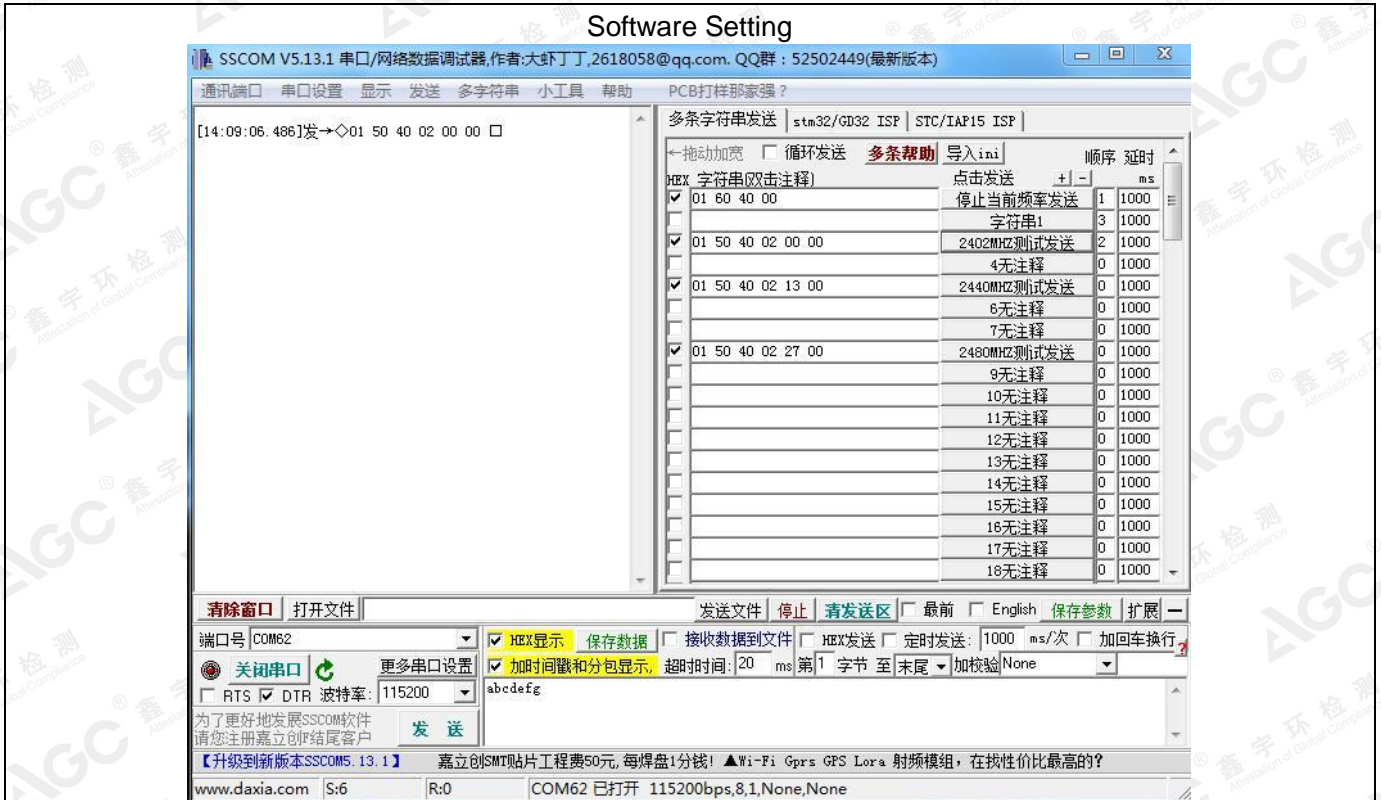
Software Setting

SSCOM V5.13.1 串口/网络数据调试器,作者:大虾丁丁,2618058@qq.com. QQ群：52502449(最新版本)

通讯端口 串口设置 显示 发送 多字符串 小工具 帮助 PCB打样那家强？

[14:09:06.486]发→◇01 50 40 02 00 00 □

多条字符串发送 | stm32/GD32 ISP | STC/IAP15 ISP

←拖动加宽 □ 循环发送 多条帮助 导入ini 顺序 延时

HEX 字符串(双击注释) 点击发送 + - ms

| HEX | 字符串 | 点击发送 | 顺序 | 延时 |
|---|---|---|---|---|
| ☑ | 01 60 40 00 | 停止当前频率发送 | 1 | 1000 |
| □ | | 字符串1 | 3 | 1000 |
| ☑ | 01 50 40 02 00 00 | 2402MHZ测试发送 | 2 | 1000 |
| □ | | 4无注释 | 0 | 1000 |
| ☑ | 01 50 40 02 13 00 | 2440MHZ测试发送 | 0 | 1000 |
| □ | | 6无注释 | 0 | 1000 |
| □ | | 7无注释 | 0 | 1000 |
| ☑ | 01 50 40 02 27 00 | 2480MHZ测试发送 | 0 | 1000 |
| □ | | 9无注释 | 0 | 1000 |
| □ | | 10无注释 | 0 | 1000 |
| □ | | 11无注释 | 0 | 1000 |
| □ | | 12无注释 | 0 | 1000 |
| □ | | 13无注释 | 0 | 1000 |
| □ | | 14无注释 | 0 | 1000 |
| □ | | 15无注释 | 0 | 1000 |
| □ | | 16无注释 | 0 | 1000 |
| □ | | 17无注释 | 0 | 1000 |
| □ | | 18无注释 | 0 | 1000 |

清除窗口 打开文件 发送文件 停止 清发送区 □ 最前 □ English 保存参数 扩展 —

端口号 COM62 ☑ HEX显示 保存数据 □ 接收数据到文件 □ HEX发送 □ 定时发送: 1000 ms/次 □ 加回车换行

关闭串口 更多串口设置 ☑ 加时间戳和分包显示, 超时时间: 20 ms 第 1 字节 至 末尾 加校验 None

□ RTS ☑ DTR 波特率: 115200 abcdefg

为了更好地发展SSCOM软件 请您注册嘉立创F结尾客户 发 送

【升级到新版本SSCOM5.13.1】 嘉立创SMT贴片工程费50元,每焊盘1分钱! ▲Wi-Fi Gprs GPS Lora 射频模组，在找性价比最高的?

www.daxia.com S:6 R:0 COM62 已打开 115200bps,8,1,None,None